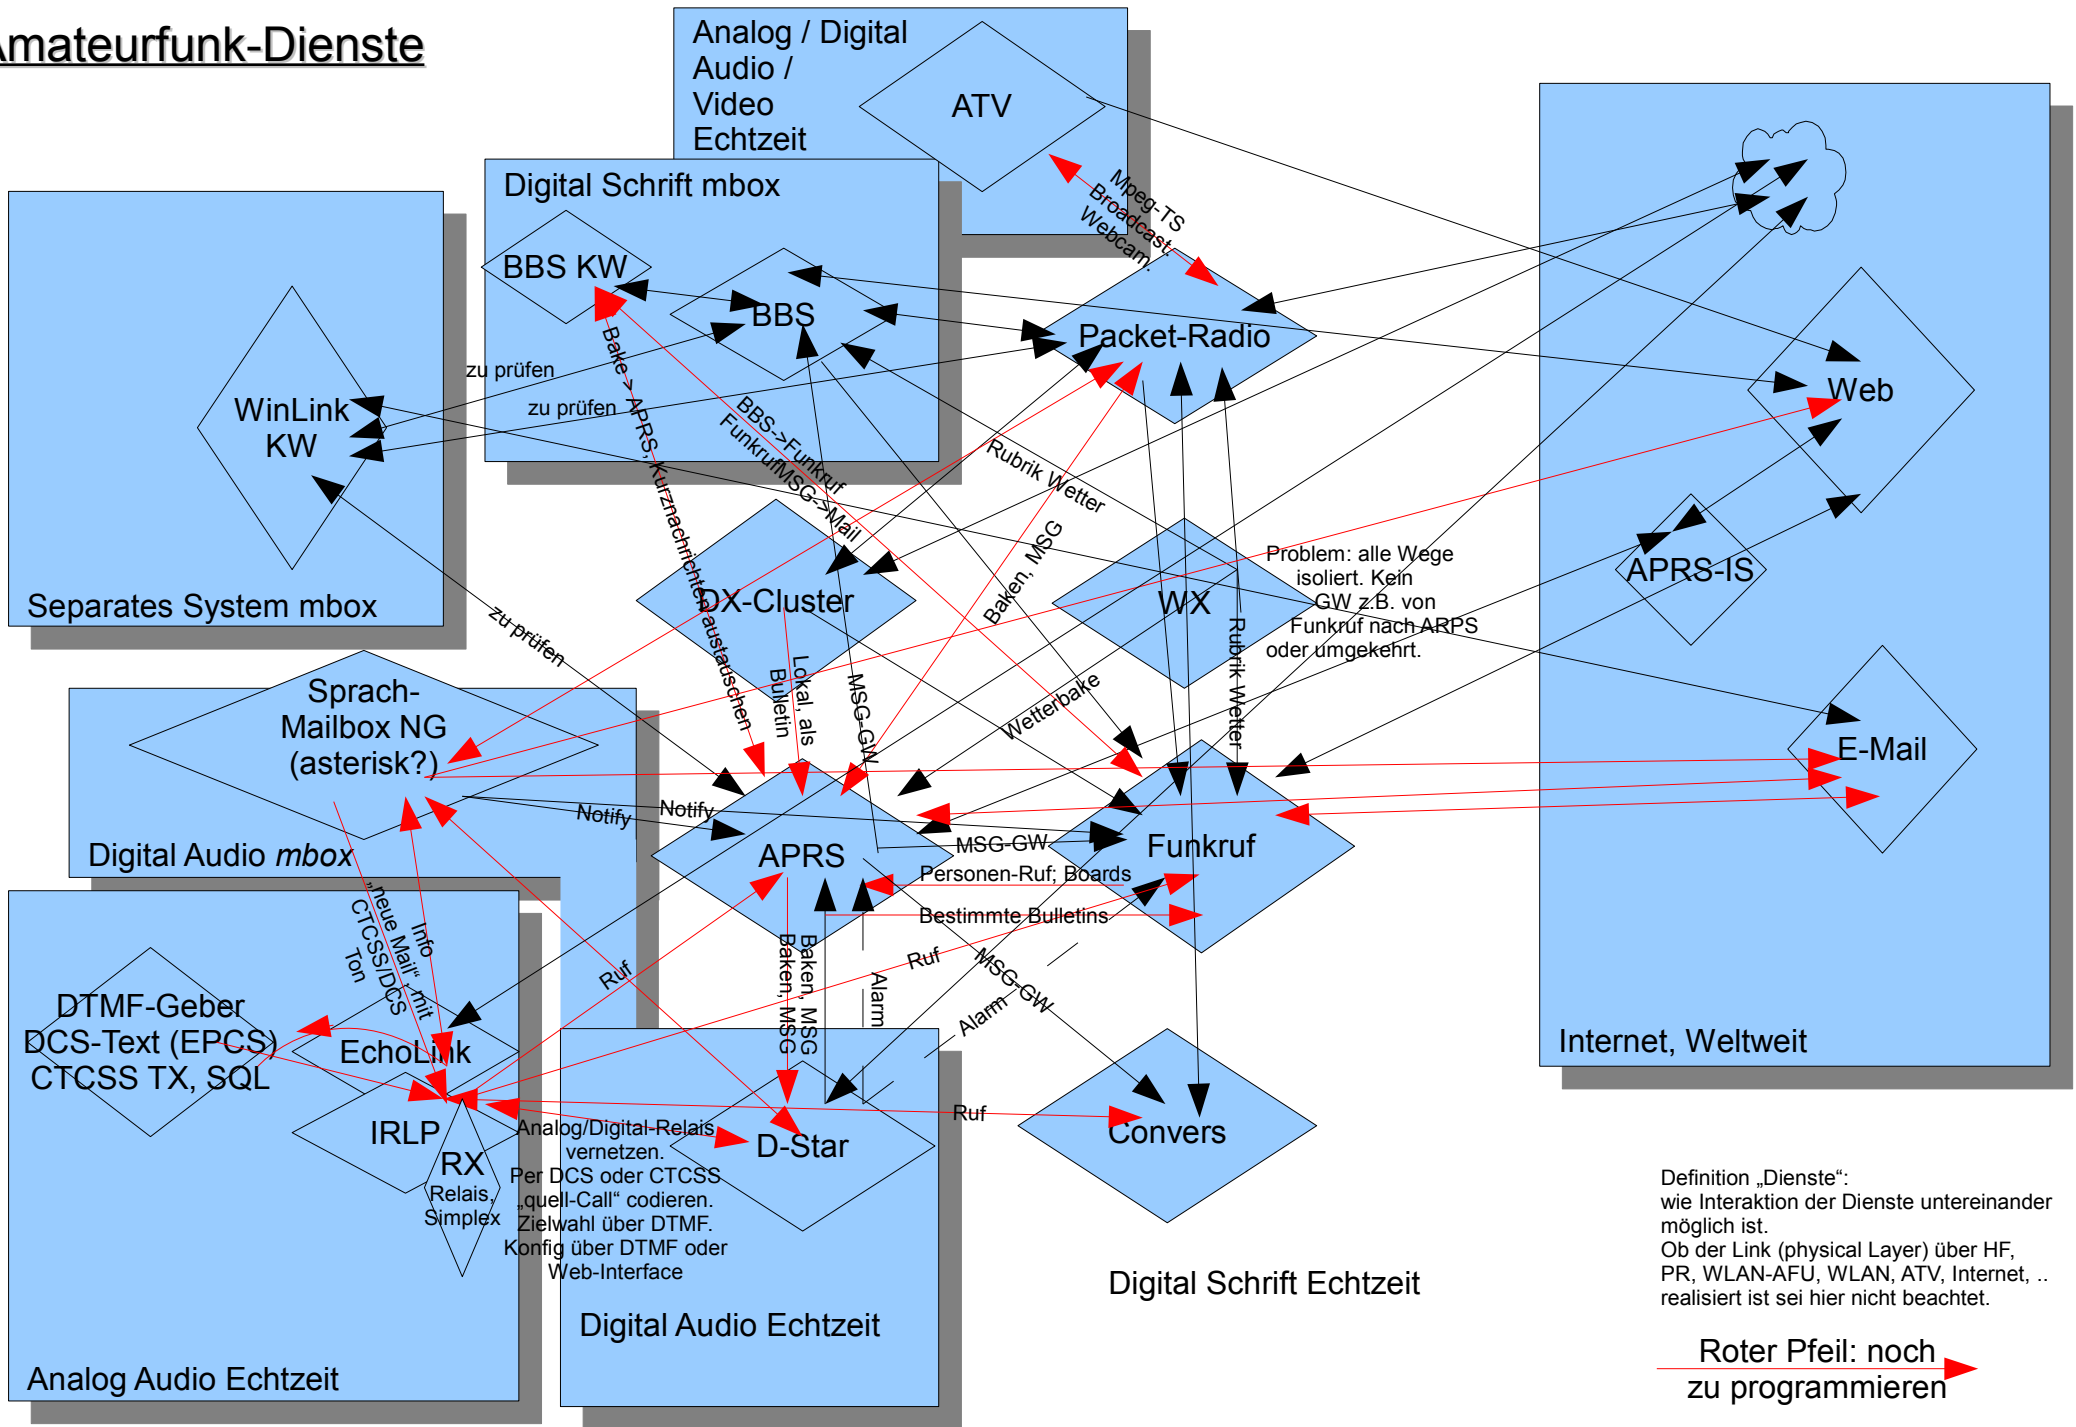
mateurfunk-Dienste

Analog / Digital
Audio /
Video
Echtzeit

ATV

Mpeg-TS
Broadcast
Webcam

Digital Schrift mbox

BBS KW

BBS

Packet-Radio

Web

WinLink
KW

zu prüfen

zu prüfen

Separates System mbox

Bake->APRS, Kurznachrichten austauschen

BBS->Funkruf
Funkruf/MSG->Mail

Rubrik Wetter

DX-Cluster

Baken, MSG

WX

Problem: alle Wege
isoliert. Kein
GW z.B. von
Funkruf nach ARPS
oder umgekehrt.

APRS-IS

zu prüfen

Sprach-
Mailbox NG
(asterisk?)

Lokal, als
Bulletin

MSG-GW

Wetterbake

Rubrik Wetter

E-Mail

Digital Audio mbox

Notify

Notify

APRS

MSG-GW

Funkruf

Personen-Ruf; Boards

Bestimmte Bulletins

„neue Mail“ mit
CTCSS/DCS
Ton

Info

Ruf

Baken, MSG
Baken, MSG

Alarm

Ruf

MSG-GW

Alarm

Internet, Weltweit

DTMF-Geber
DCS-Text (EPCS)
CTCSS TX, SQL

EchoLink

IRLP

RX
Relais,
Simplex

Analog/Digital-Relais
vernetzen.
Per DCS oder CTCSS
„quell-Call“ codieren.
Zielwahl über DTMF.
Konfig über DTMF oder
Web-Interface

D-Star

Ruf

Convers

Definition „Dienste“:
wie Interaktion der Dienste untereinander
möglich ist.
Ob der Link (physical Layer) über HF,
PR, WLAN-AFU, WLAN, ATV, Internet, ..
realisiert ist sei hier nicht beachtet.

Digital Schrift Echtzeit

Digital Audio Echtzeit

Analog Audio Echtzeit

Roter Pfeil: noch
zu programmieren